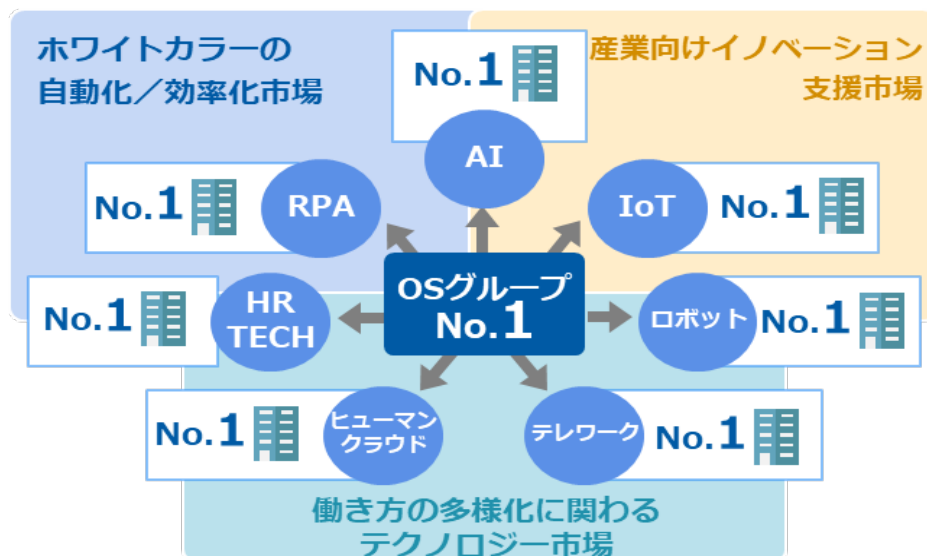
ホワイトカラーの
自動化／効率化市場

No.1

産業向けイノベーション
支援市場

AI

No.1

RPA

IoT

No.1

OSグループ
No.1

No.1

HR
TECH

ロボット

No.1

No.1

ヒューマン
クラウド

テレワーク

No.1

働き方の多様化に関わる
テクノロジー市場